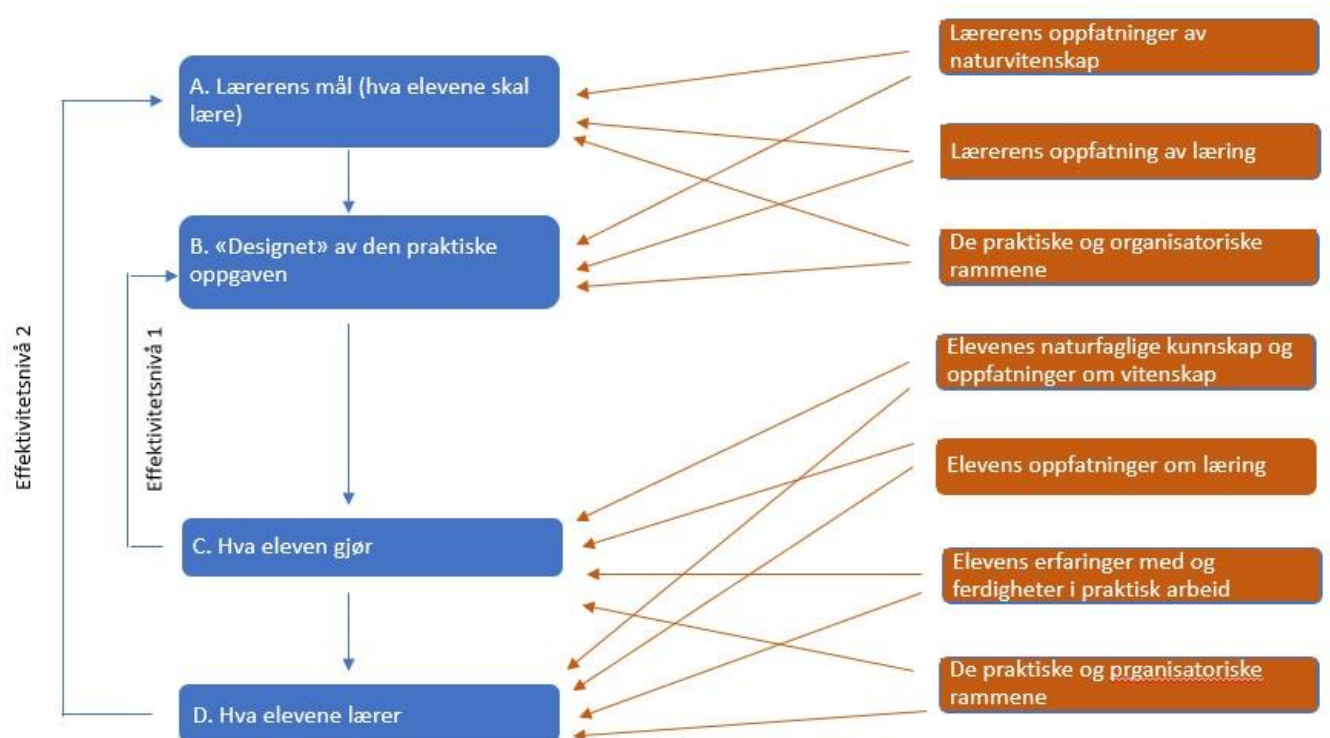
A. Lærerens mål (hva elevene skal lære)

B. «Designet» av den praktiske oppgaven

C. Hva eleven gjør

D. Hva elevene lærer

Effektivitetsnivå 2

Effektivitetsnivå 1

Lærerens oppfatninger av naturvitenskap

Lærerens oppfatning av læring

De praktiske og organisatoriske rammene

Elevenes naturfaglige kunnskap og oppfatninger om vitenskap

Elevens oppfatninger om læring

Elevens erfaringer med og ferdigheter i praktisk arbeid

De praktiske og prganisatoriske rammene